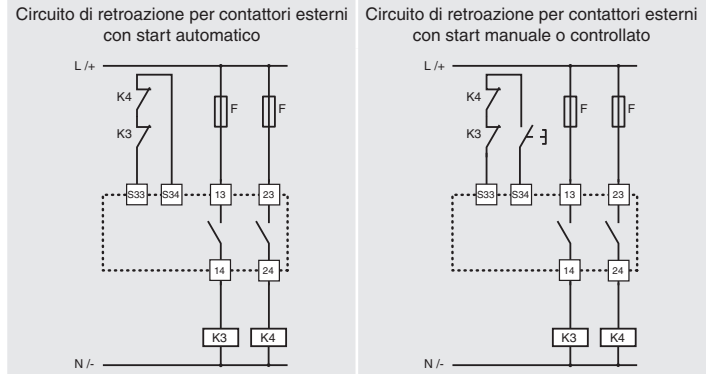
Circuito di retroazione per contattori esterni con start automatico

L /+

K4

K3

F

F

S33

S34

13

23

14

24

K3

K4

N /-

Circuito di retroazione per contattori esterni con start manuale o controllato

L /+

K4

K3

F

F

S33

S34

13

23

14

24

K3

K4

N /-